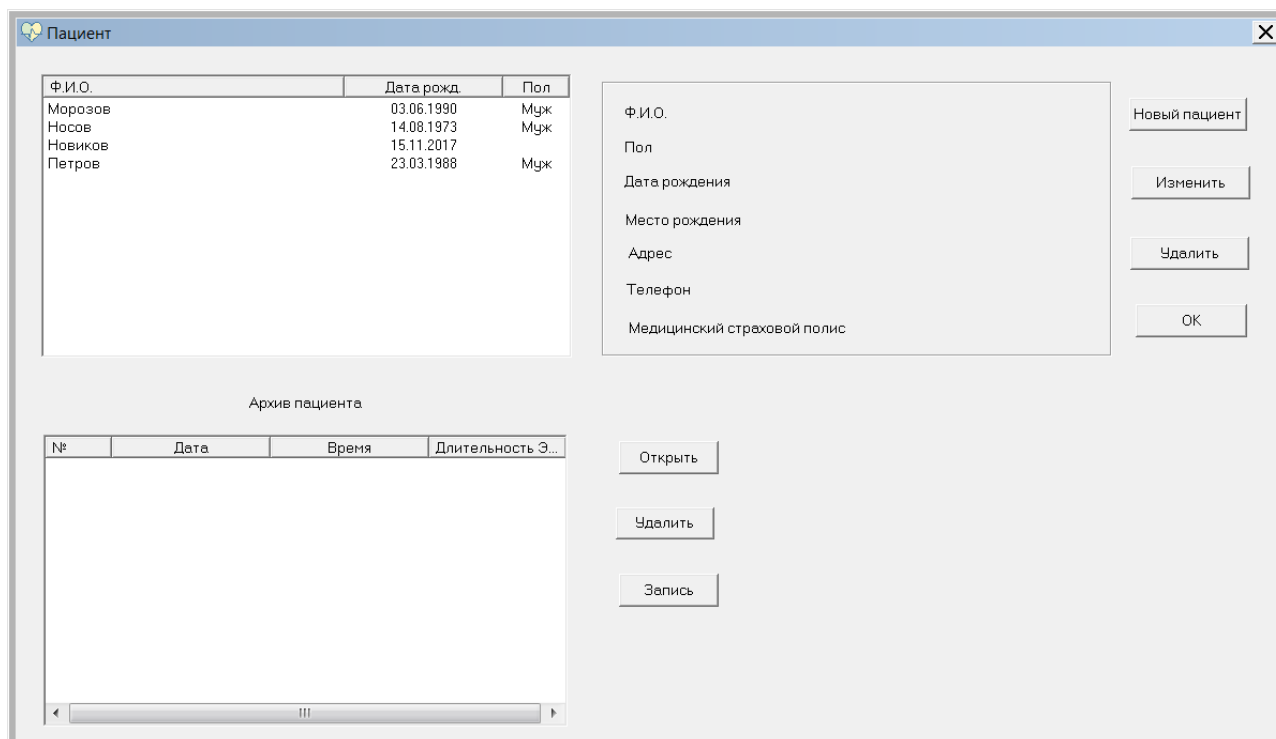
Пациент

| Ф.И.О. | Дата рожд. | Пол |
|---|---|---|
| Морозов | 03.06.1990 | Муж |
| Носов | 14.08.1973 | Муж |
| Новиков | 15.11.2017 | |
| Петров | 23.03.1988 | Муж |

Ф.И.О.
Пол
Дата рождения
Место рождения
Адрес
Телефон
Медицинский страховой полис

Новый пациент
Изменить
Удалить
OK

Архив пациента

| № | Дата | Время | Длительность Э... |
|---|---|---|---|

Открыть
Удалить
Запись